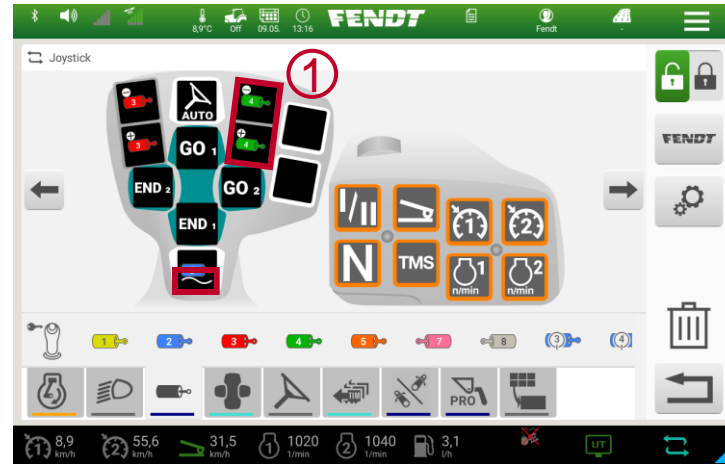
8,9°C Off 09.05. 13:16 FENDT Fendt

Joystick

①

3
3
AUTO
4
4
GO 1
END 2
GO 2
END 1

I/II
1
2
N
TMS
1 n/min
2 n/min

FENDT

1
2
3
4
5
7
8
3
4

PRO

8,9 km/h
55,6 km/h
31,5 km/h
1020 1/min
1040 1/min
3,1 l/h
UT